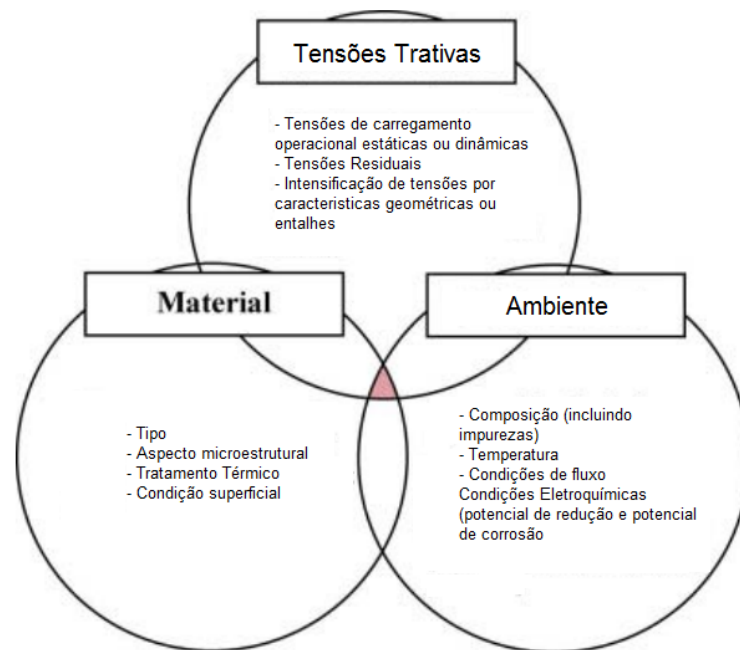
Tensões Trativas

- Tensões de carregamento operacional estáticas ou dinâmicas
- Tensões Residuais
- Intensificação de tensões por caracteristicas geométricas ou entalhes

Material

- Tipo
- Aspecto microestrutural
- Tratamento Térmico
- Condição superficial

Ambiente

- Composição (incluindo impurezas)
- Temperatura
- Condições de fluxo
Condições Eletroquímicas (potencial de redução e potencial de corrosão